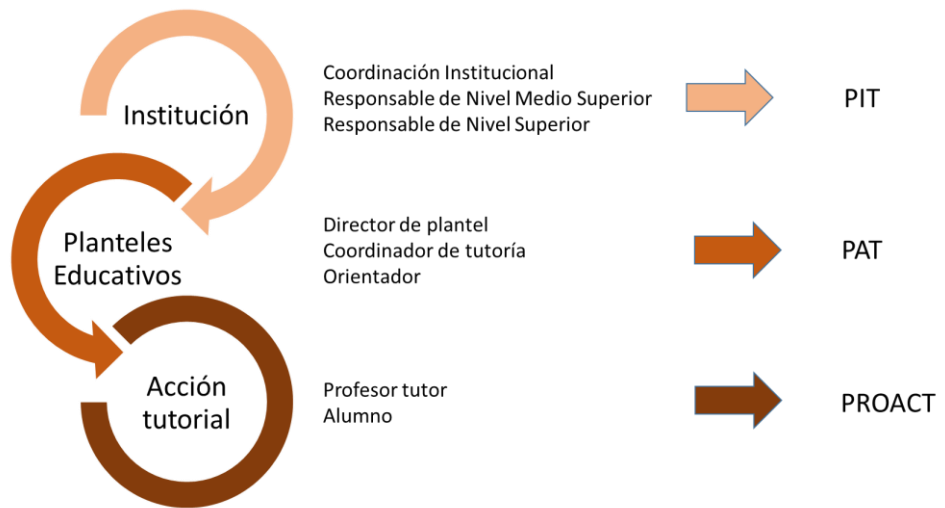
Institución

Coordinación Institucional
Responsable de Nivel Medio Superior
Responsable de Nivel Superior

PIT

Planteles Educativos

Director de plantel
Coordinador de tutoría
Orientador

PAT

Acción tutorial

Profesor tutor
Alumno

PROACT